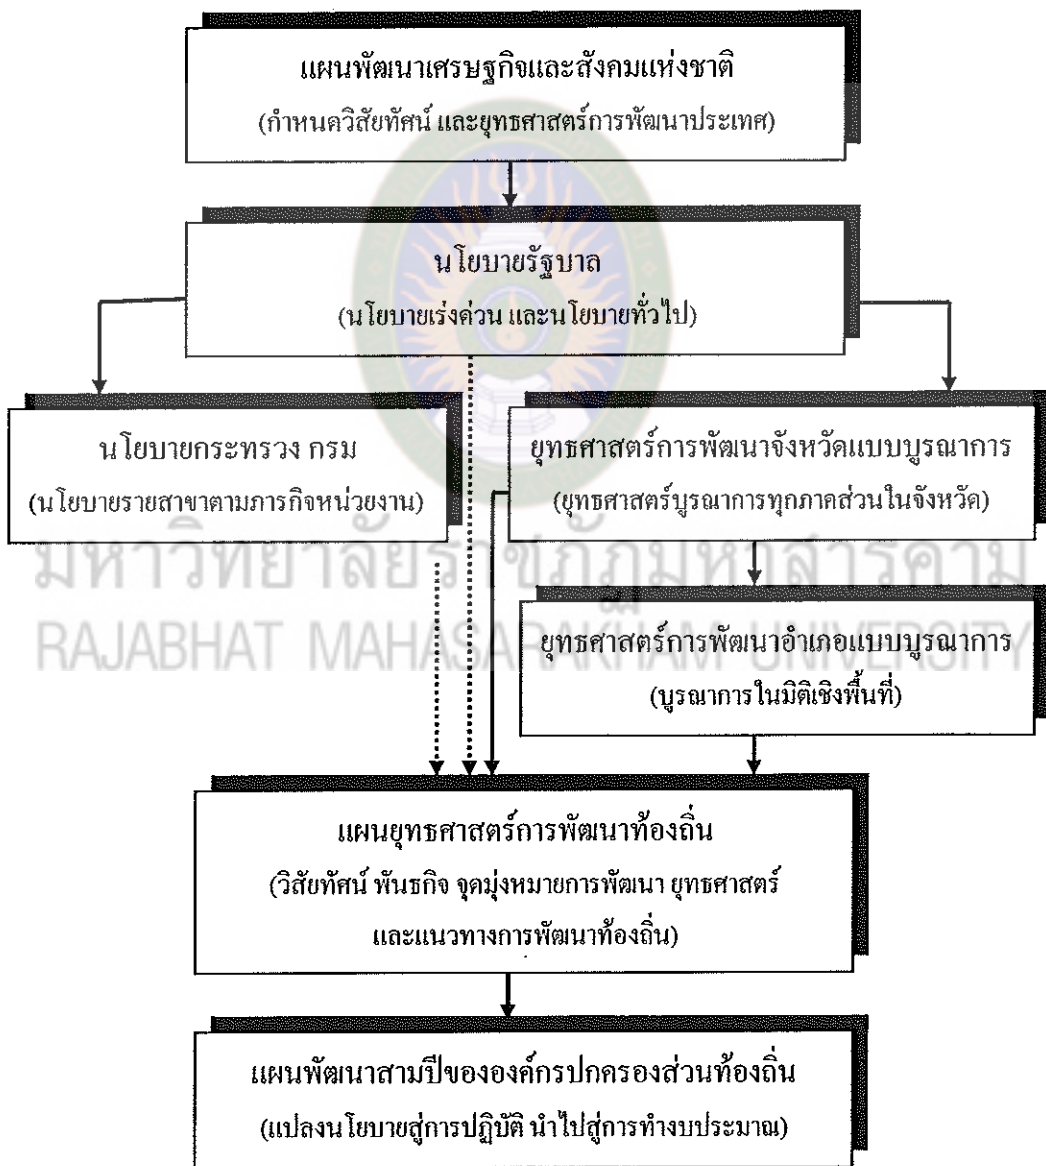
แผนพัฒนาเศรษฐกิจและสังคมแห่งชาติ
(กำหนดวิสัยทัศน์ และยุทธศาสตร์การพัฒนาประเทศ)

นโยบายรัฐบาล
(นโยบายเร่งด่วน และนโยบายทั่วไป)

นโยบายกระทรวง กรม
(นโยบายรายสาขาตามภารกิจหน่วยงาน)

ยุทธศาสตร์การพัฒนาจังหวัดแบบบูรณาการ
(ยุทธศาสตร์บูรณาการทุกภาคส่วนในจังหวัด)

มหาวิทยาลัยราชภัฏมหาสารคาม
RAJABHAT MAHASARAKHAM UNIVERSITY

ยุทธศาสตร์การพัฒนาอำเภอแบบบูรณาการ
(บูรณาการในมิติเชิงพื้นที่)

แผนยุทธศาสตร์การพัฒนาท้องถิ่น
(วิสัยทัศน์ พันธกิจ จุดมุ่งหมายการพัฒนา ยุทธศาสตร์ และแนวทางการพัฒนาท้องถิ่น)

แผนพัฒนาสามปีขององค์กรปกครองส่วนท้องถิ่น
(แปลงนโยบายสู่การปฏิบัติ นำไปสู่การทำงบประมาณ)